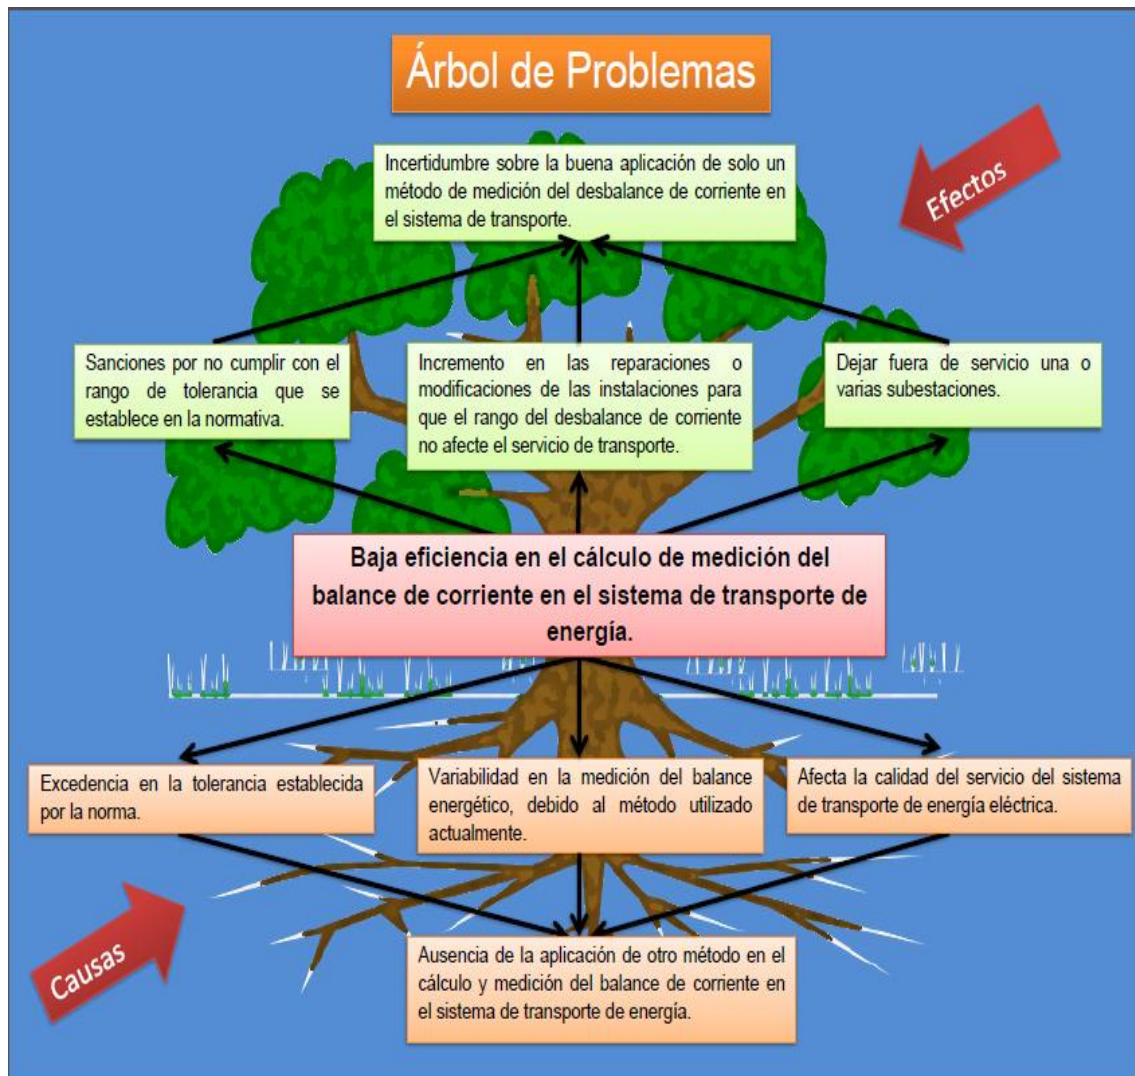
Árbol de Problemas

Efectos

Incertidumbre sobre la buena aplicación de solo un método de medición del desbalance de corriente en el sistema de transporte.

Sanciones por no cumplir con el rango de tolerancia que se establece en la normativa.

Incremento en las reparaciones o modificaciones de las instalaciones para que el rango del desbalance de corriente no afecte el servicio de transporte.

Dejar fuera de servicio una o varias subestaciones.

Baja eficiencia en el cálculo de medición del balance de corriente en el sistema de transporte de energía.

Excedencia en la tolerancia establecida por la norma.

Variabilidad en la medición del balance energético, debido al método utilizado actualmente.

Afecta la calidad del servicio del sistema de transporte de energía eléctrica.

Causas

Ausencia de la aplicación de otro método en el cálculo y medición del balance de corriente en el sistema de transporte de energía.